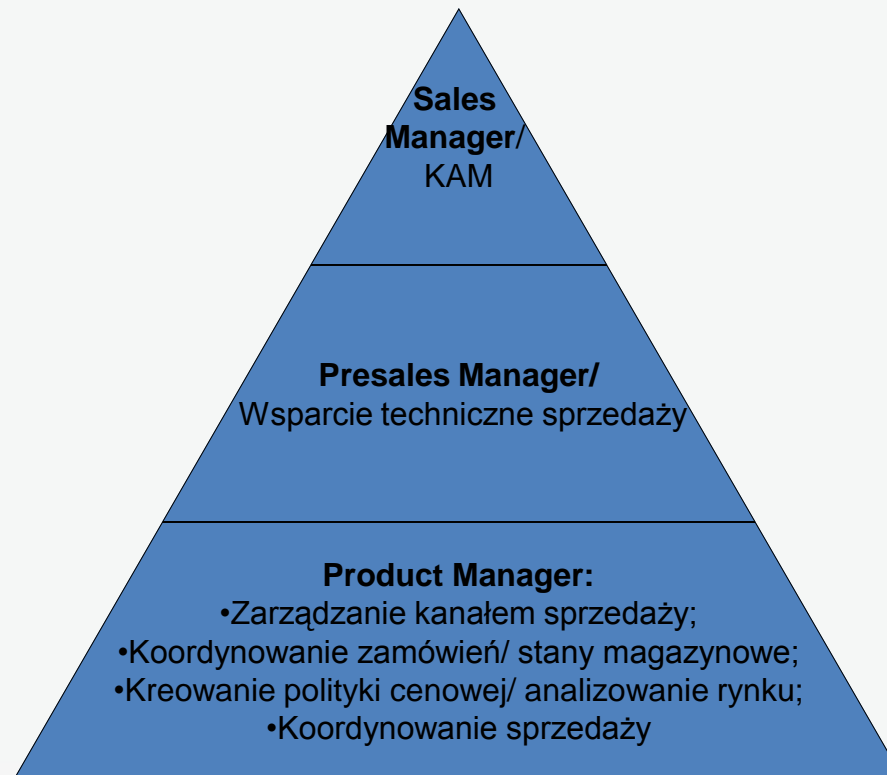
**Sales Manager**/ KAM

**Presales Manager/**
Wsparcie techniczne sprzedaży

**Product Manager:**
•Zarządzanie kanałem sprzedaży;
•Koordynowanie zamówień/ stany magazynowe;
•Kreowanie polityki cenowej/ analizowanie rynku;
•Koordynowanie sprzedaży